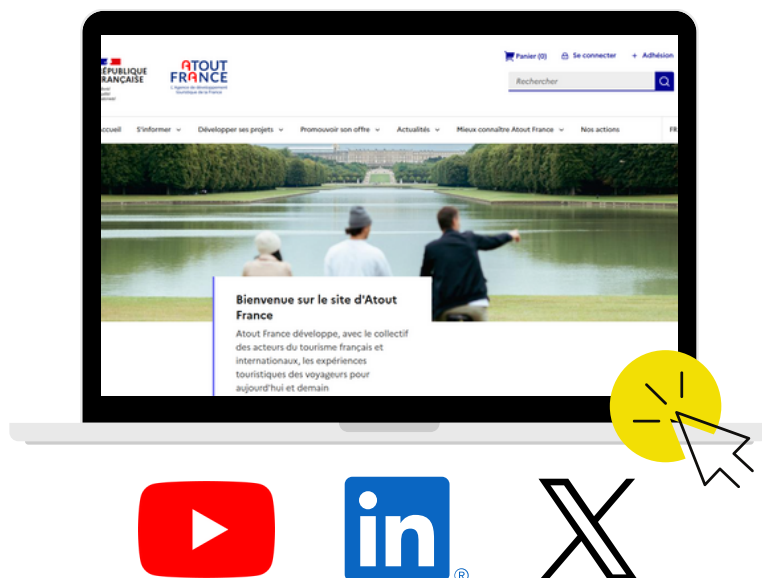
RÉPUBLIQUE FRANÇAISE

ATOUT FRANCE
L'Agence de développement touristique de la France

Panier (0) Se connecter + Adhésion

Rechercher

Accueil S'informer Développer ses projets Promouvoir son offre Actualités Mieux connaître Atout France Nos actions FR

Bienvenue sur le site d'Atout France

Atout France développe, avec le collectif des acteurs du tourisme français et internationaux, les expériences touristiques des voyageurs pour aujourd'hui et demain

in ®